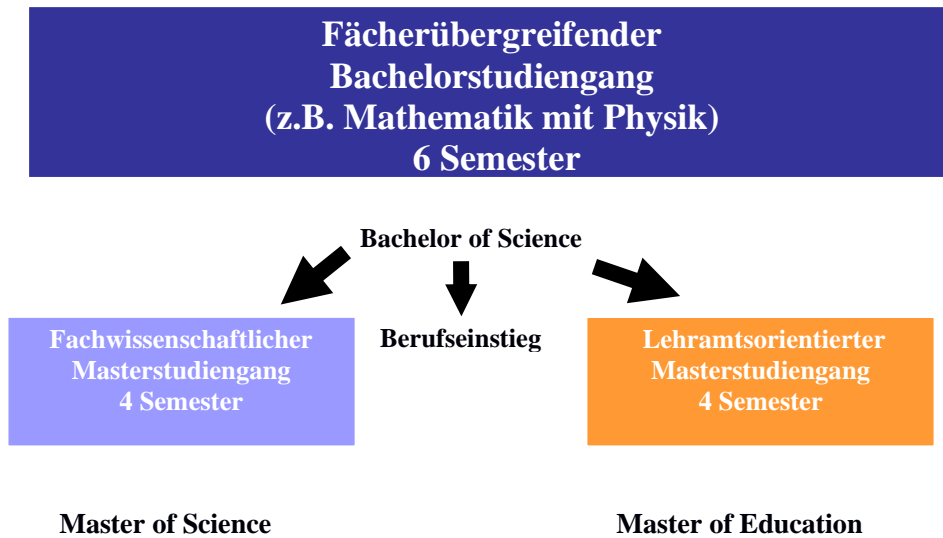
Fächerübergreifender
Bachelorstudiengang
(z.B. Mathematik mit Physik)
6 Semester

Bachelor of Science

Fachwissenschaftlicher
Masterstudiengang
4 Semester

Berufseinstieg

Lehramtsorientierter
Masterstudiengang
4 Semester

Master of Science

Master of Education